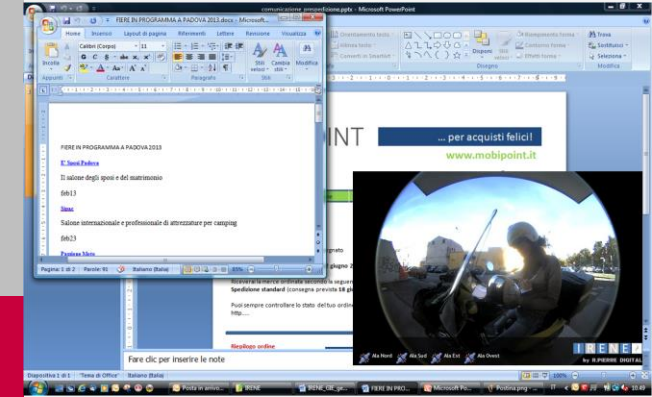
comunicazione_preselezione.pptx - Microsoft PowerPoint

FIERE IN PROGRAMMA A PADOVA.docx - Microsoft...

Home Inserisci Layout di pagina Riferimenti Lettere Revisione Visualizza

Calibri (Corpo) 11

Incolla

Appunti Carattere Paragrafo Stili

Stili veloci Cambia stili Modifica

Orientamento testo
Allinea testo
Converti in SmartArt

Disponi Stili veloci

Riempimento forma
Contorno forma
Effetti forma

Trova
Sostituisci
Seleziona

Disegno Modifica

FIERE IN PROGRAMMA A PADOVA 2013

E' Sposi Padova

Il salone degli sposi e del matrimonio

feb13

Sinac

Salone internazionale e professionale di attrezzature per camping

feb23

Pagina: 1 di 2 Parole: 91 Italiano (Italia) 85%

OINT

... per acquisti felici!

www.mobipoint.it

grato

giugno 2

Riceverai la merce ordinata secondo le seguen

Spedizione standard (consegna prevista 18 gi

Puoi sempre controllare lo stato del tuo ordine

http:....

Riepilogo ordine

IRENE

by R.PIERRE DIGITAL

Ala Nord Ala Sud Ala Est Ala Ovest

Fare clic per inserire le note

Diapositiva 1 di 1 "Tema di Office" Italiano (Italia)

Posta in arrivo... IRENE IRENE_GB_ge... FIERE IN PRO... Microsoft Po... Postina.png -

IT 10:49